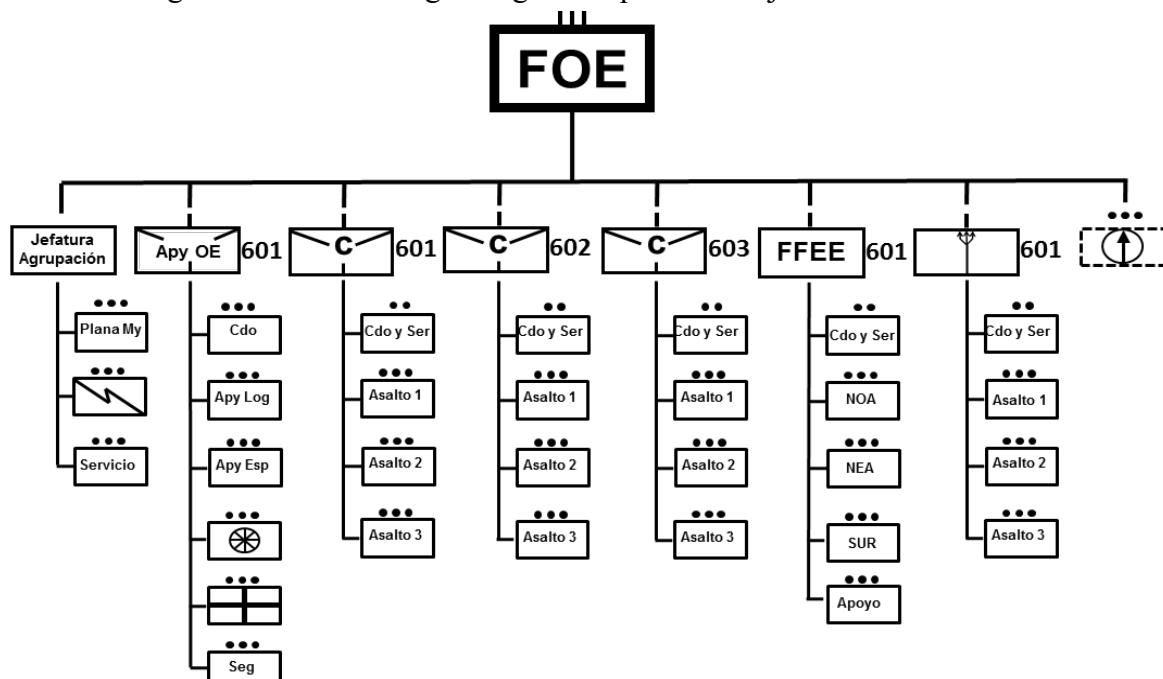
FOE

Jefatura Agrupación

Plana My

Servicio

Apy OE 601

Cdo

Apy Log

Apy Esp

Seg

C 601

Cdo y Ser

Asalto 1

Asalto 2

Asalto 3

C 602

Cdo y Ser

Asalto 1

Asalto 2

Asalto 3

C 603

Cdo y Ser

Asalto 1

Asalto 2

Asalto 3

FFEE 601

Cdo y Ser

NOA

NEA

SUR

Apoyo

601

Cdo y Ser

Asalto 1

Asalto 2

Asalto 3